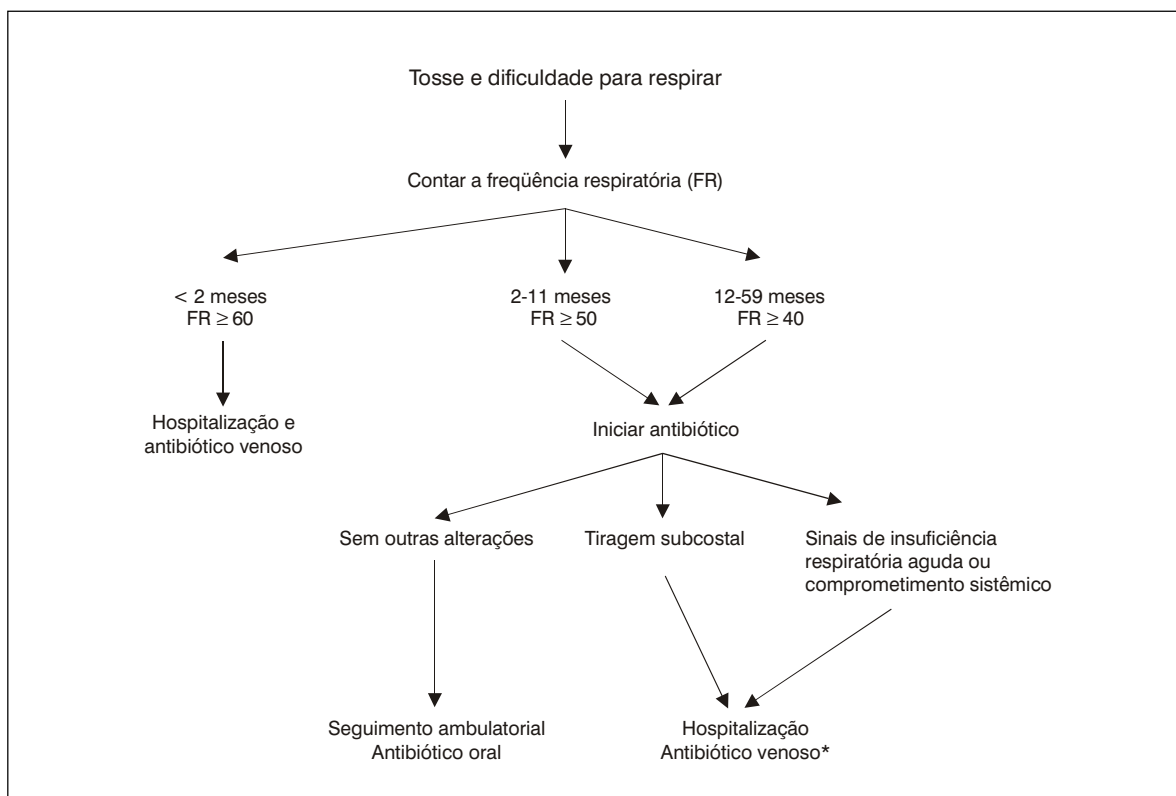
Tosse e dificuldade para respirar

Contar a freqüência respiratória (FR)

< 2 meses
FR $\geq$ 60

2-11 meses
FR $\geq$ 50

12-59 meses
FR $\geq$ 40

Hospitalização e antibiótico venoso

Iniciar antibiótico

Sem outras alterações

Tiragem subcostal

Sinais de insuficiência respiratória aguda ou comprometimento sistêmico

Seguimento ambulatorial
Antibiótico oral

Hospitalização
Antibiótico venoso*